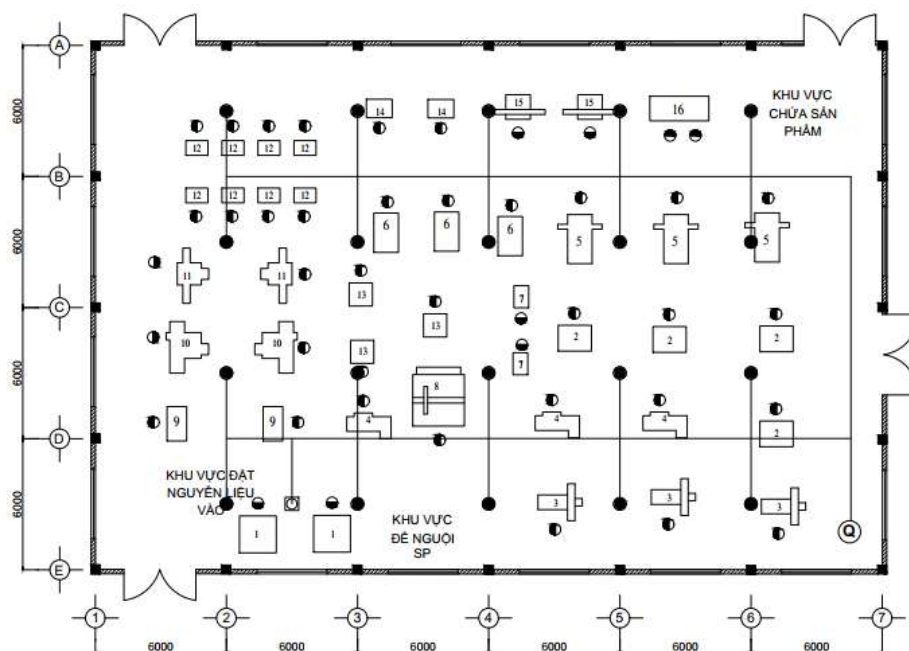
A
B
C
D
E
6000
6000
6000
6000

KHU VỰC CHỨA SẢN PHẨM

12 12 12 12
12 12 12 12
14 14 15 15 16
6 6 6 5 5 5
11 11
13 13 13
7 7
10 10
2 2 2
8
9 9
4 4 4
2
3 3 3
1 1

KHU VỰC ĐẶT NGUYÊN LIỆU VÀO

KHU VỰC ĐỂ NGUỘI SP

Q

1 2 3 4 5 6 7
6000 6000 6000 6000 6000 6000